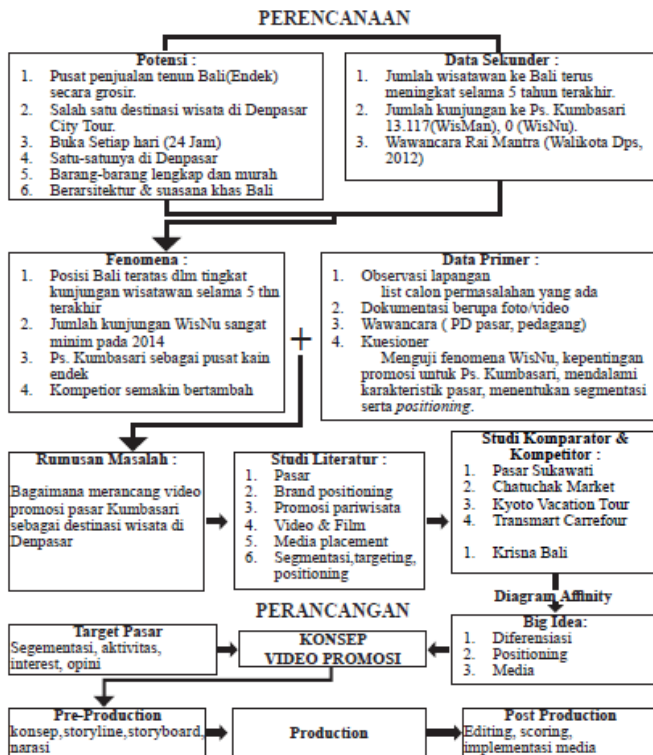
PERENCANAAN

Potensi :
1. Pusat penjualan tenun Bali(Endek) secara grosir.
2. Salah satu destinasi wisata di Denpasar City Tour.
3. Buka Setiap hari (24 Jam)
4. Satu-satunya di Denpasar
5. Barang-barang lengkap dan murah
6. Berarsitektur & suasana khas Bali

Data Sekunder :
1. Jumlah wisatawan ke Bali terus meningkat selama 5 tahun terakhir.
2. Jumlah kunjungan ke Ps. Kumbasari 13.117(WisMan), 0 (WisNu).
3. Wawancara Rai Mantra (Walikota Dps, 2012)

Fenomena :
1. Posisi Bali teratas dlm tingkat kunjungan wisatawan selama 5 thn terakhir
2. Jumlah kunjungan WisNu sangat minim pada 2014
3. Ps. Kumbasari sebagai pusat kain endek
4. Kompetior semakin bertambah

+

Data Primer :
1. Observasi lapangan
list calon permasalahan yang ada
2. Dokumentasi berupa foto/video
3. Wawancara ( PD pasar, pedagang)
4. Kuesioner
Menguji fenomena WisNu, kepentingan promosi untuk Ps. Kumbasari, mendalami karakteristik pasar, menentukan segmentasi serta positioning.

Rumusan Masalah :
Bagaimana merancang video promosi pasar Kumbasari sebagai destinasi wisata di Denpasar

Studi Literatur :
1. Pasar
2. Brand positioning
3. Promosi pariwisata
4. Video & Film
5. Media placement
6. Segmentasi,targeting, positioning

Studi Komparator & Kompetitor :
1. Pasar Sukawati
2. Chatuchak Market
3. Kyoto Vacation Tour
4. Transmart Carrefour

1. Krisna Bali

Diagram Affinity

PERANCANGAN

Target Pasar
Segementasi, aktivitas, interest, opini

KONSEP
VIDEO PROMOSI

Big Idea:
1. Diferensiasi
2. Positioning
3. Media

Pre-Production
konsep, storyline, storyboard, narasi

Production

Post Production
Editing, scoring, implementasi media